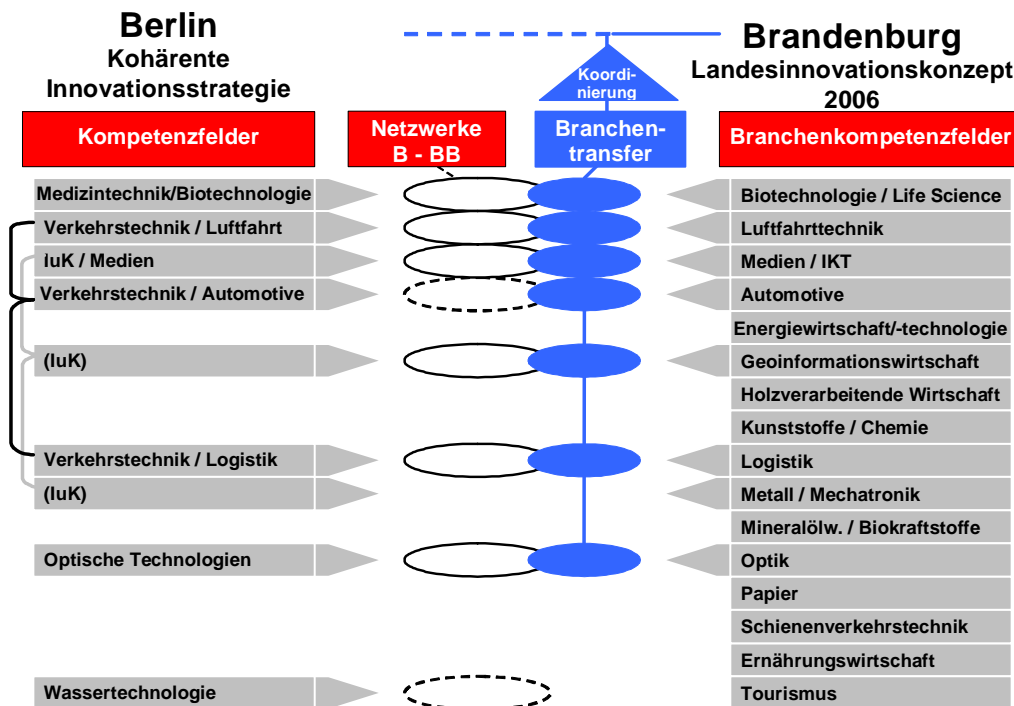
Berlin
Kohärente Innovationsstrategie

Brandenburg
Landesinnovationskonzept 2006

Koordinierung

Kompetenzfelder

Netzwerke B - BB

Branchentransfer

Branchenkompetenzfelder

Medizintechnik/Biotechnologie
Verkehrstechnik / Luftfahrt
IuK / Medien
Verkehrstechnik / Automotive
(IuK)
Verkehrstechnik / Logistik
(IuK)
Optische Technologien
Wassertechnologie

Biotechnologie / Life Science
Luftfahrttechnik
Medien / IKT
Automotive
Energiewirtschaft/-technologie
Geoinformationswirtschaft
Holzverarbeitende Wirtschaft
Kunststoffe / Chemie
Logistik
Metall / Mechatronik
Mineralölw. / Biokraftstoffe
Optik
Papier
Schienenverkehrstechnik
Ernährungswirtschaft
Tourismus